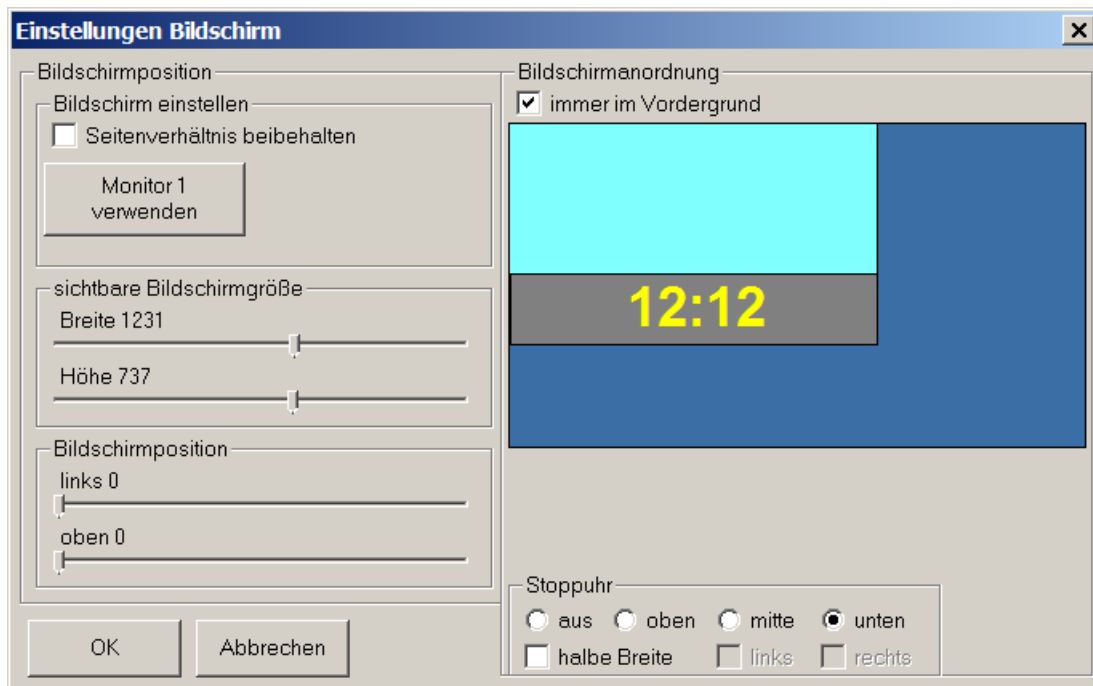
Einstellungen Bildschirm

×

Bildschirmposition

Bildschirm einstellen

Seitenverhältnis beibehalten

Monitor 1 verwenden

sichtbare Bildschirmgröße

Breite 1231

Höhe 737

Bildschirmposition

links 0

oben 0

OK

Abbrechen

Bildschirmanordnung

immer im Vordergrund

12:12

Stoppuhr

aus

oben

mitte

unten

halbe Breite

links

rechts